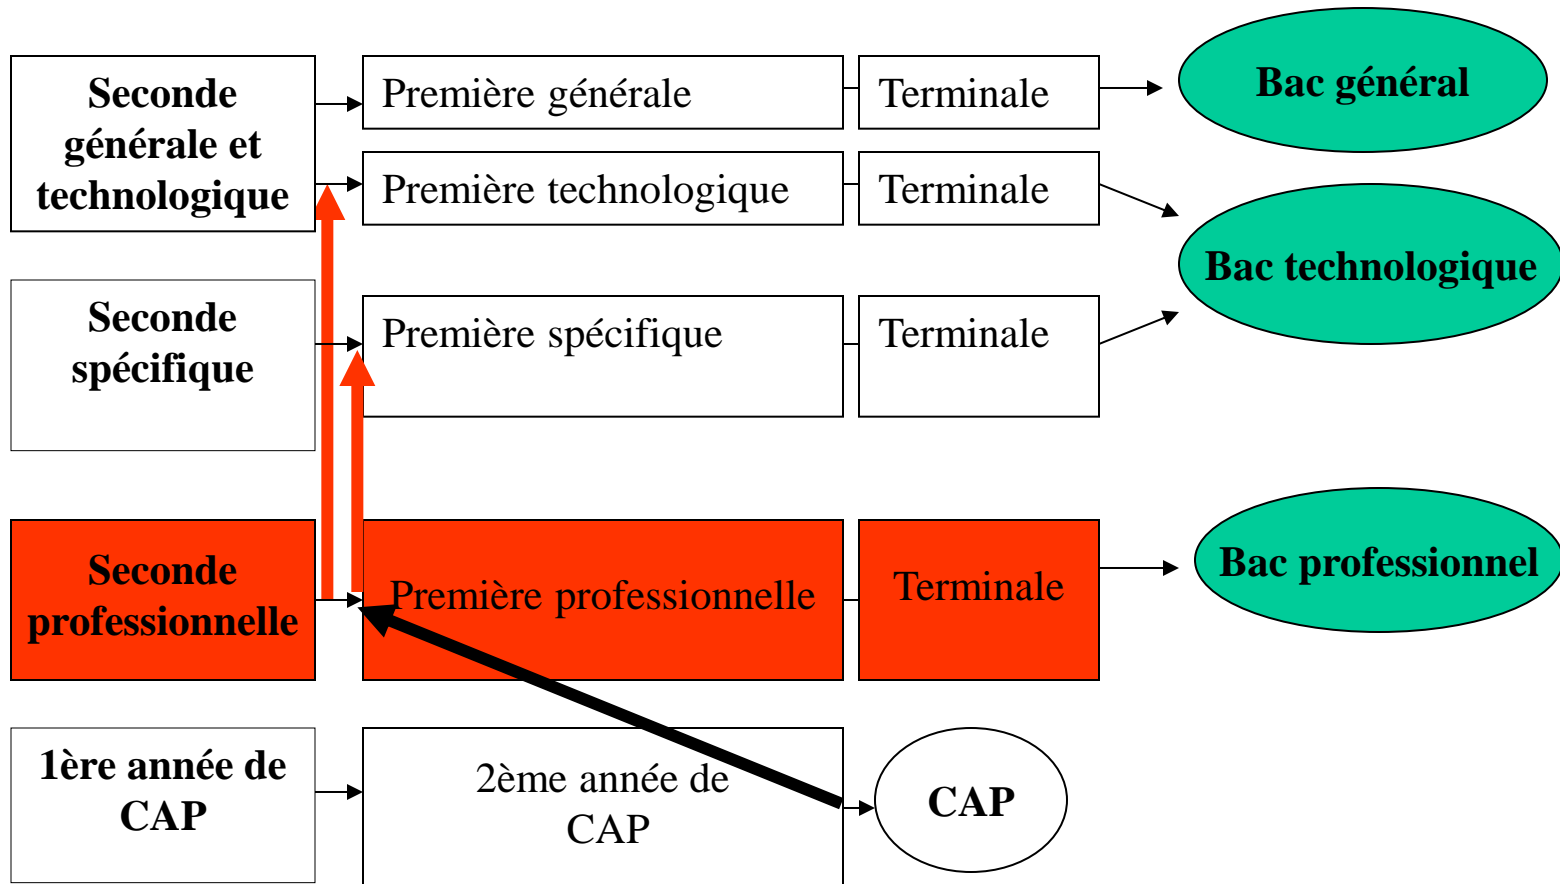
Seconde générale et technologique

Première générale

Terminale

Bac général

Première technologique

Terminale

Bac technologique

Seconde spécifique

Première spécifique

Terminale

Seconde professionnelle

Première professionnelle

Terminale

Bac professionnel

1ère année de CAP

2ème année de CAP

CAP